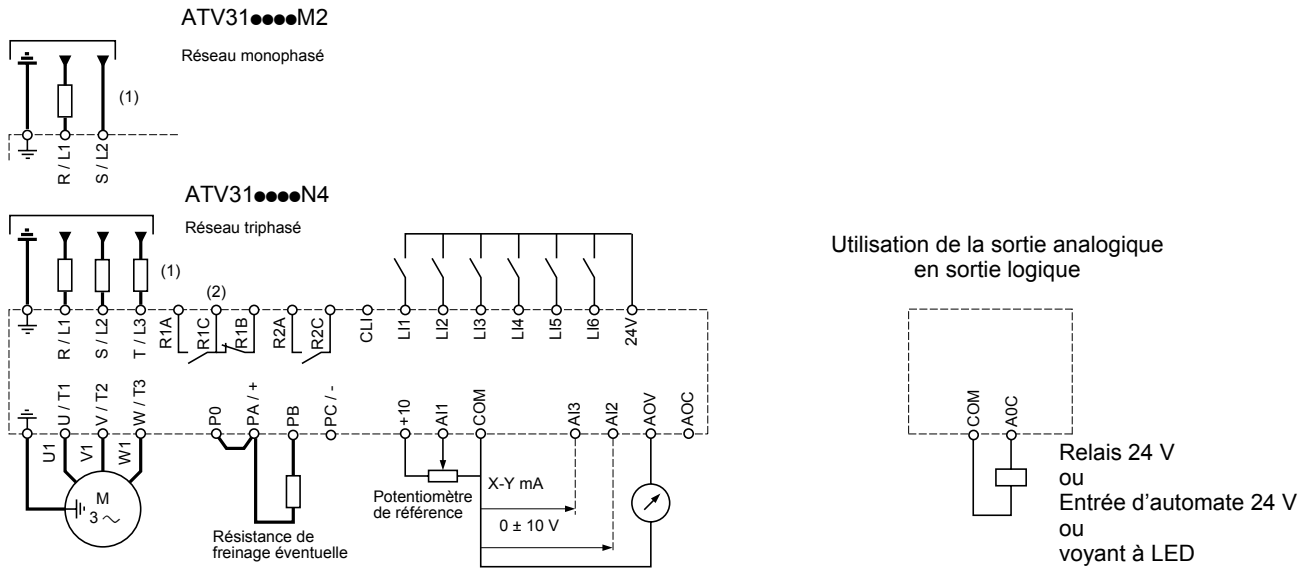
ATV31●●●●M2

Réseau monophasé

(1)

R / L1 S / L2

ATV31●●●●N4

Réseau triphasé

(1)

(2)

R / L1 S / L2 T / L3 R1A R1C R1B R2A R2C CLI LI1 LI2 LI3 LI4 LI5 LI6 24V

U / T1 V / T2 W / T3 P0 PA / + PB PC / - +10 AI1 COM AI3 AI2 AOV AOC

U1 V1 W1

M
3 ~

Résistance de freinage éventuelle

Potentiomètre de référence

X-Y mA

0 ± 10 V

Utilisation de la sortie analogique en sortie logique

COM A0C

Relais 24 V
ou
Entrée d'automate 24 V
ou
voyant à LED